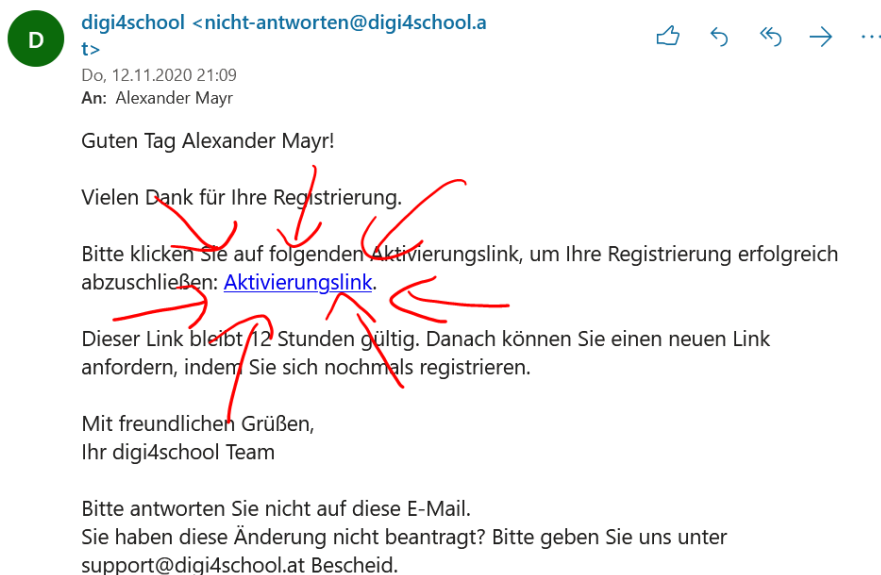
D

digi4school <nicht-antworten@digi4school.at>

Do, 12.11.2020 21:09

An: Alexander Mayr

Guten Tag Alexander Mayr!

Vielen Dank für Ihre Registrierung.

Bitte klicken Sie auf folgenden Aktivierungslink, um Ihre Registrierung erfolgreich abzuschließen: Aktivierungslink.

Dieser Link bleibt 12 Stunden gültig. Danach können Sie einen neuen Link anfordern, indem Sie sich nochmals registrieren.

Mit freundlichen Grüßen,
Ihr digi4school Team

Bitte antworten Sie nicht auf diese E-Mail.
Sie haben diese Änderung nicht beantragt? Bitte geben Sie uns unter support@digi4school.at Bescheid.